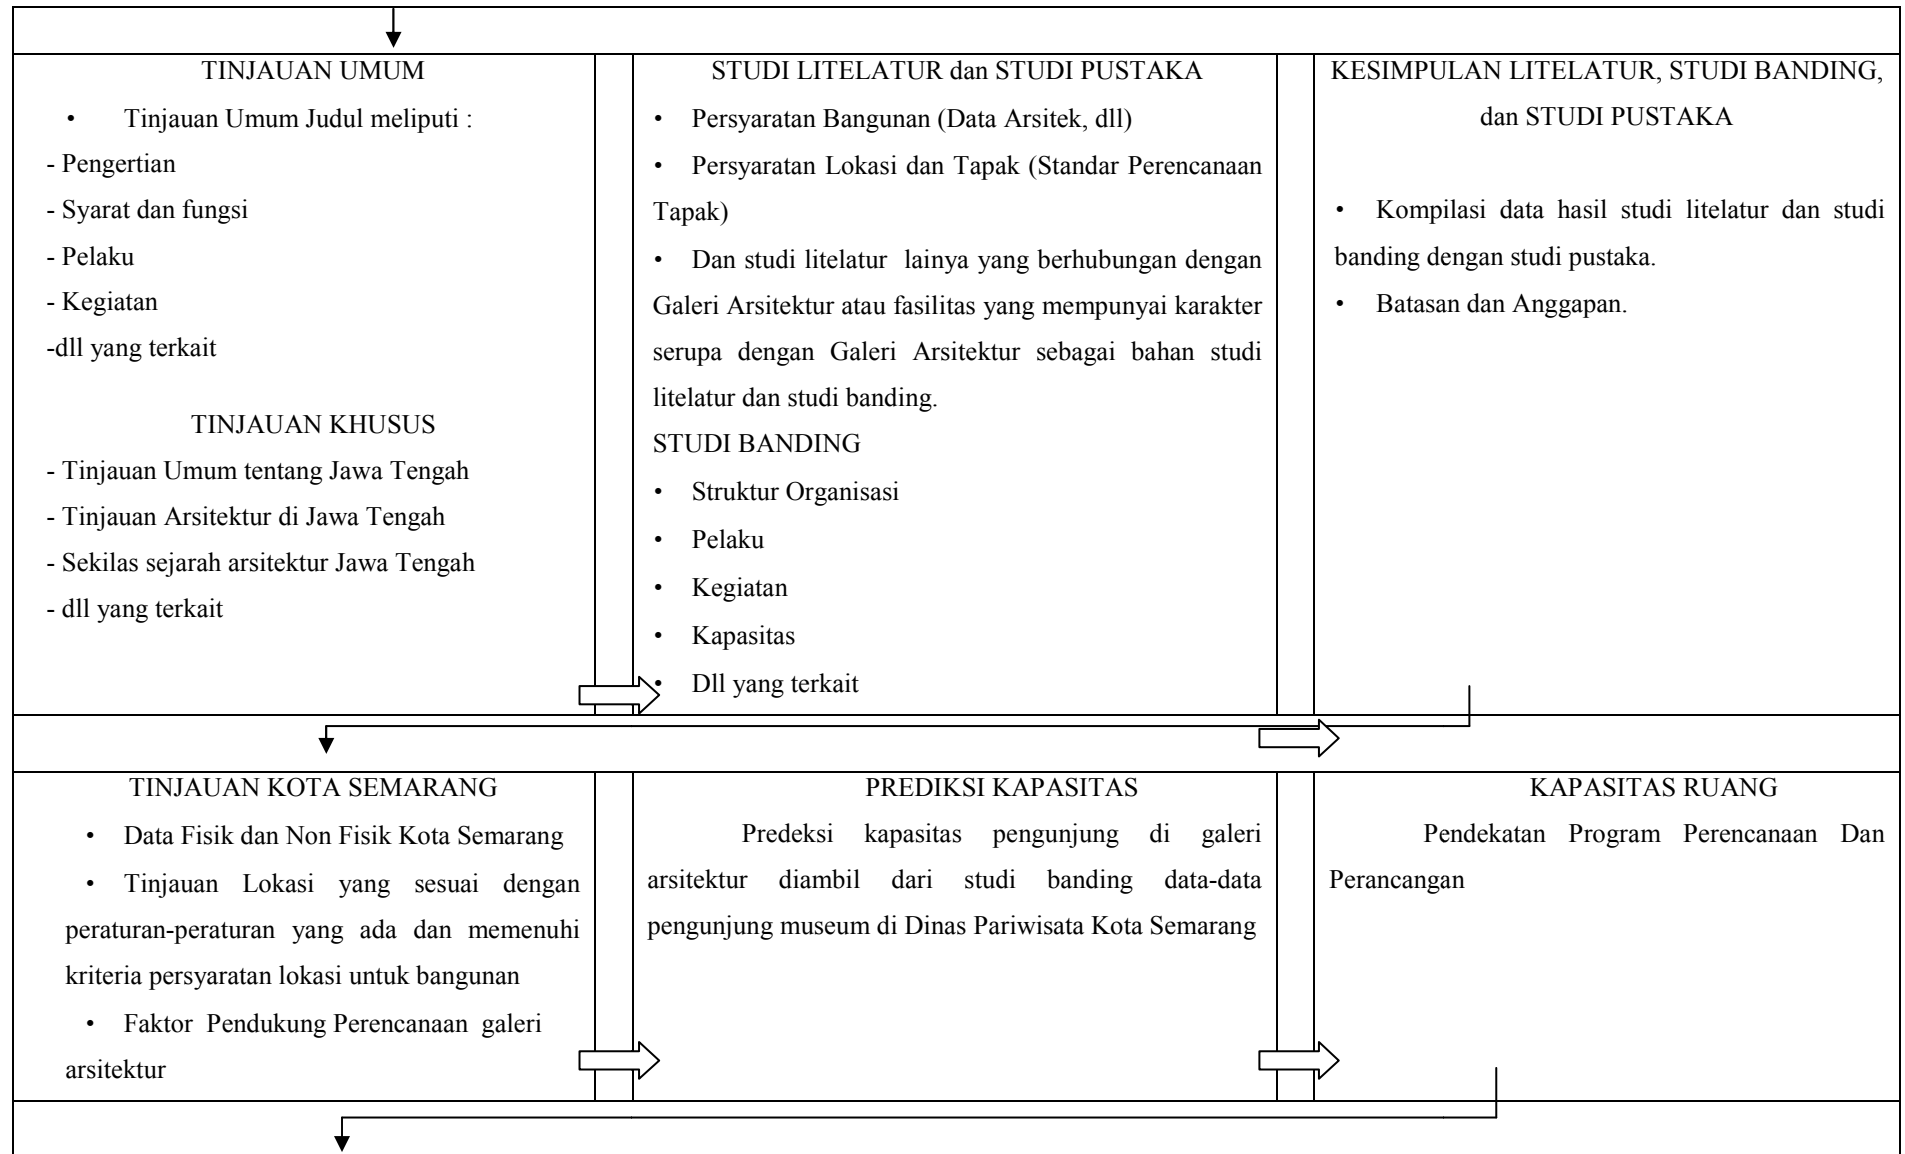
TINJAUAN UMUM

• Tinjauan Umum Judul meliputi :
- Pengertian
- Syarat dan fungsi
- Pelaku
- Kegiatan
-dll yang terkait

TINJAUAN KHUSUS

- Tinjauan Umum tentang Jawa Tengah
- Tinjauan Arsitektur di Jawa Tengah
- Sekilas sejarah arsitektur Jawa Tengah
- dll yang terkait

STUDI LITELATUR dan STUDI PUSTAKA

• Persyaratan Bangunan (Data Arsitek, dll)
• Persyaratan Lokasi dan Tapak (Standar Perencanaan Tapak)
• Dan studi litelatur lainya yang berhubungan dengan Galeri Arsitektur atau fasilitas yang mempunyai karakter serupa dengan Galeri Arsitektur sebagai bahan studi litelatur dan studi banding.

STUDI BANDING

• Struktur Organisasi
• Pelaku
• Kegiatan
• Kapasitas
• Dll yang terkait

KESIMPULAN LITELATUR, STUDI BANDING, dan STUDI PUSTAKA

• Kompilasi data hasil studi litelatur dan studi banding dengan studi pustaka.
• Batasan dan Anggapan.

TINJAUAN KOTA SEMARANG

• Data Fisik dan Non Fisik Kota Semarang
• Tinjauan Lokasi yang sesuai dengan peraturan-peraturan yang ada dan memenuhi kriteria persyaratan lokasi untuk bangunan
• Faktor Pendukung Perencanaan galeri arsitektur

PREDIKSI KAPASITAS

Predeksi kapasitas pengunjung di galeri arsitektur diambil dari studi banding data-data pengunjung museum di Dinas Pariwisata Kota Semarang

KAPASITAS RUANG

Pendekatan Program Perencanaan Dan Perancangan